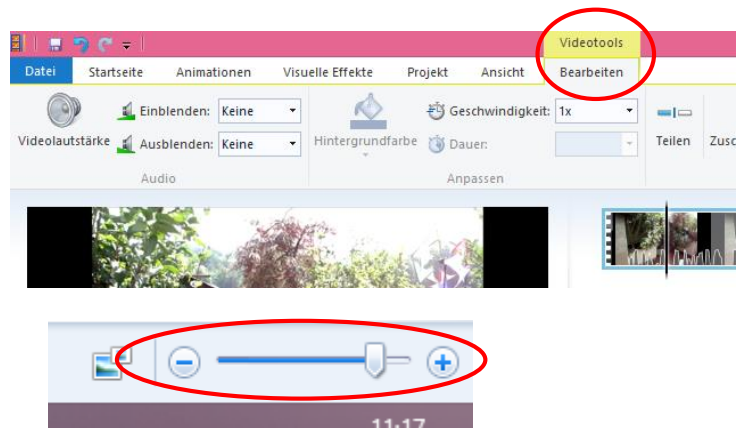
Videotools
Datei Startseite Animationen Visuelle Effekte Projekt Ansicht Bearbeiten
Videolautstärke
Einblenden: Keine
Ausblenden: Keine
Audio
Hintergrundfarbe
Geschwindigkeit: 1x
Dauer:
Anpassen
Teilen
Zusc
11:17